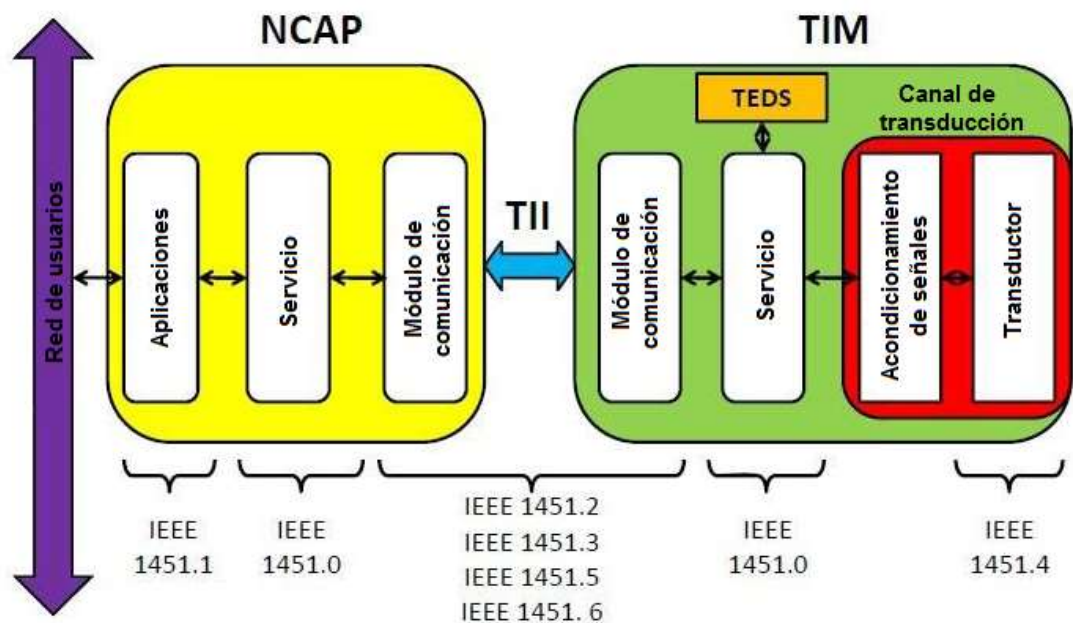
NCAP

TIM

Red de usuarios

Aplicaciones

Servicio

Módulo de comunicación

TII

Módulo de comunicación

TEDS

Servicio

Canal de transducción

Acondicionamiento de señales

Transductor

IEEE 1451.1

IEEE 1451.0

IEEE 1451.2
IEEE 1451.3
IEEE 1451.5
IEEE 1451. 6

IEEE 1451.0

IEEE 1451.4